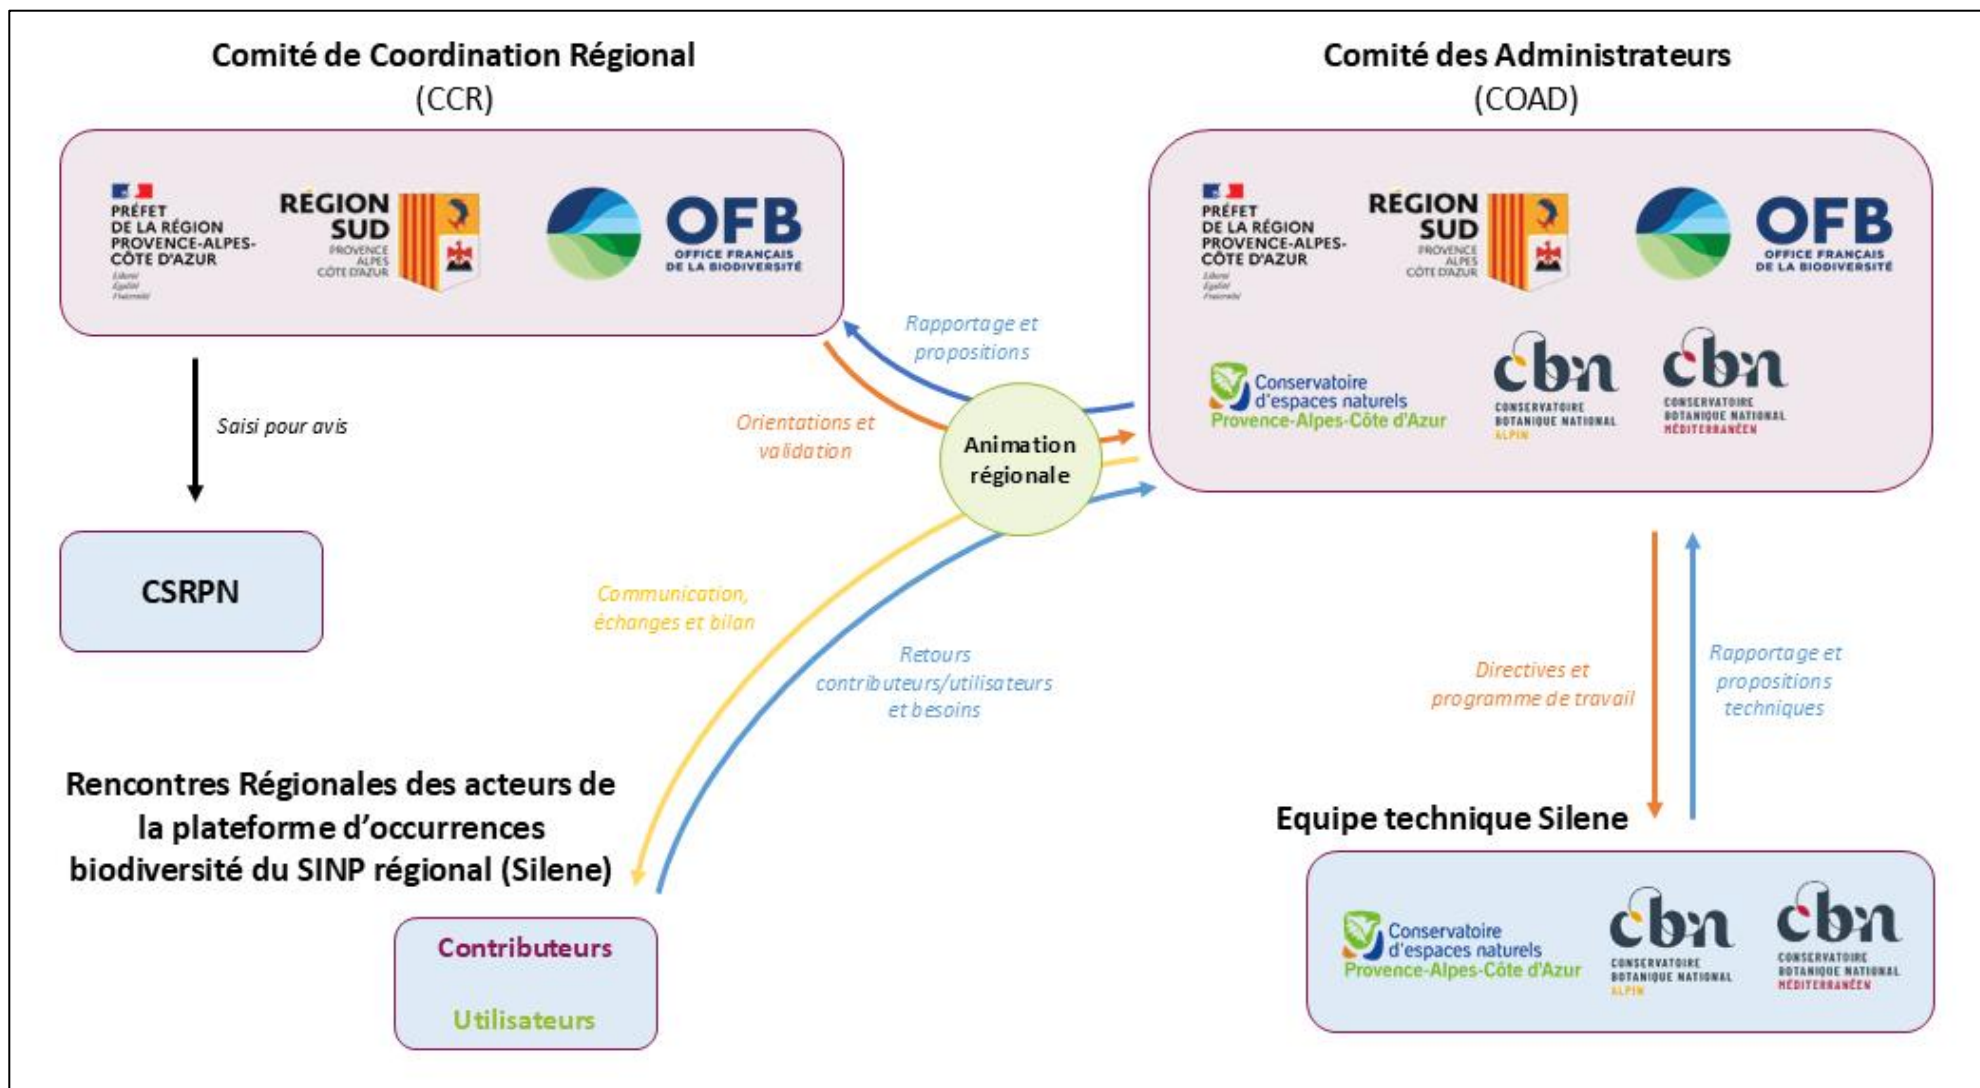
Comité de Coordination Régional (CCR)

PRÉFET DE LA RÉGION PROVENCE-ALPES-CÔTE D'AZUR
Liberté Égalité Fraternité

RÉGION SUD PROVENCE ALPES CÔTE D'AZUR

OFB OFFICE FRANÇAIS DE LA BIODIVERSITÉ

Comité des Administrateurs (COAD)

PRÉFET DE LA RÉGION PROVENCE-ALPES-CÔTE D'AZUR
Liberté Égalité Fraternité

RÉGION SUD PROVENCE ALPES CÔTE D'AZUR

OFB OFFICE FRANÇAIS DE LA BIODIVERSITÉ

Conservatoire d'espaces naturels Provence-Alpes-Côte d'Azur

cbn CONSERVATOIRE BOTANIQUE NATIONAL ALPIN

cbn CONSERVATOIRE BOTANIQUE NATIONAL MÉDITERRANÉEN

Rapportage et propositions

Orientations et validation

Saisi pour avis

Animation régionale

CSRPN

Communication, échanges et bilan

Retours contributeurs/utilisateurs et besoins

Directives et programme de travail

Rapportage et propositions techniques

Rencontres Régionales des acteurs de la plateforme d'occurrences biodiversité du SINP régional (Silene)

Equipe technique Silene

Contributeurs

Utilisateurs

Conservatoire d'espaces naturels Provence-Alpes-Côte d'Azur

cbn CONSERVATOIRE BOTANIQUE NATIONAL ALPIN

cbn CONSERVATOIRE BOTANIQUE NATIONAL MÉDITERRANÉEN